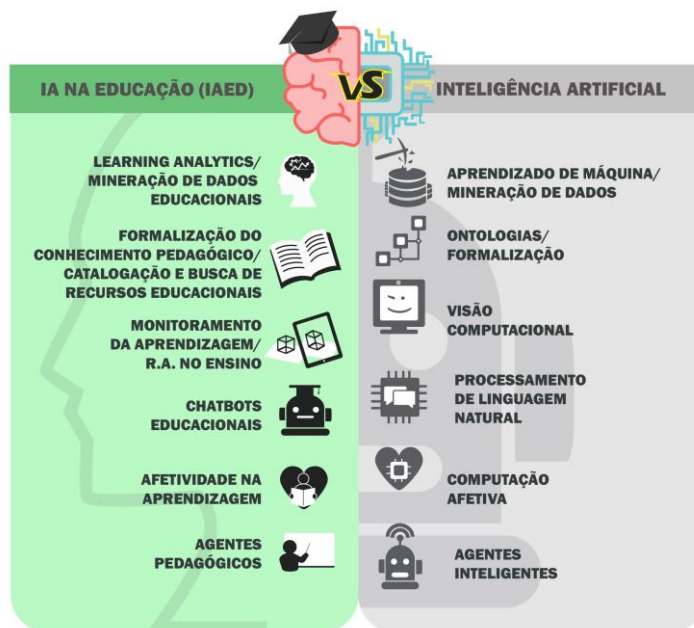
IA NA EDUCAÇÃO (IAED)

VS

INTELIGÊNCIA ARTIFICIAL

LEARNING ANALYTICS/ MINERAÇÃO DE DADOS EDUCACIONAIS

APRENDIZADO DE MÁQUINA/ MINERAÇÃO DE DADOS

FORMALIZAÇÃO DO CONHECIMENTO PEDAGÓGICO/ CATALOGAÇÃO E BUSCA DE RECURSOS EDUCACIONAIS

ONTOLOGIAS/ FORMALIZAÇÃO

MONITORAMENTO DA APRENDIZAGEM/ R.A. NO ENSINO

VISÃO COMPUTACIONAL

CHATBOTS EDUCACIONAIS

PROCESSAMENTO DE LINGUAGEM NATURAL

AFETIVIDADE NA APRENDIZAGEM

COMPUTAÇÃO AFETIVA

AGENTES PEDAGÓGICOS

AGENTES INTELIGENTES